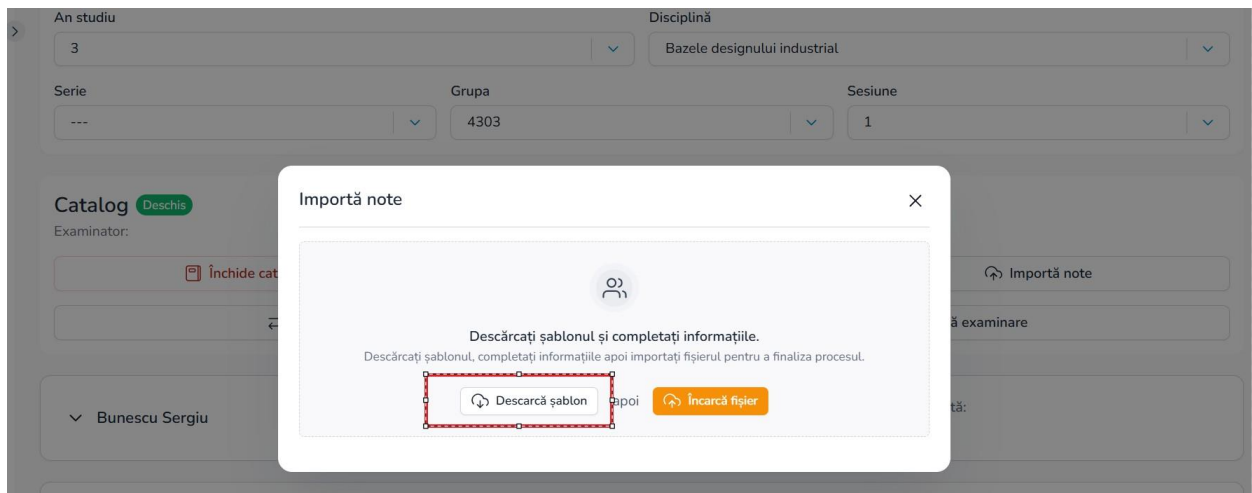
An studiu
3
Disciplină
Bazele designului industrial
Serie
---
Grupa
4303
Sesiune
1

Catalog Deschis
Examinator:
Închide cat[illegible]
Importă note
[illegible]ă examinare

Bunescu Sergiu
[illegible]tă:

Importă note
×
Descărcați șablonul și completați informațiile.
Descărcați șablonul, completați informațiile apoi importați fișierul pentru a finaliza procesul.
Descarcă șablon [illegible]apoi Încarcă fișier